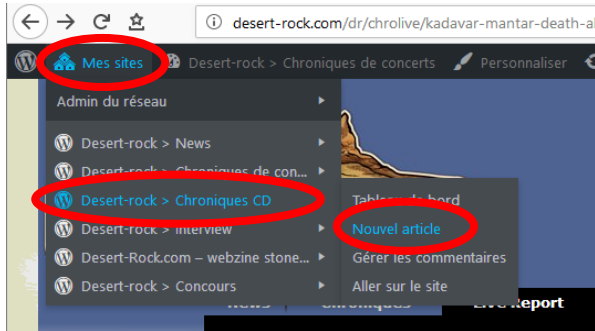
desert-rock.com/dr/chrolive/kadavar-mantar-death-al

Mes sites

Desert-rock > Chroniques de concerts

Personnaliser

Admin du réseau

Desert-rock > News

Desert-rock > Chroniques de con...

Desert-rock > Chroniques CD

Desert-rock > Interview

Desert-Rock.com – webzine stone...

Desert-rock > Concours

Tableau de bord

Nouvel article

Gérer les commentaires

Aller sur le site

News

Chroniques

Live Report